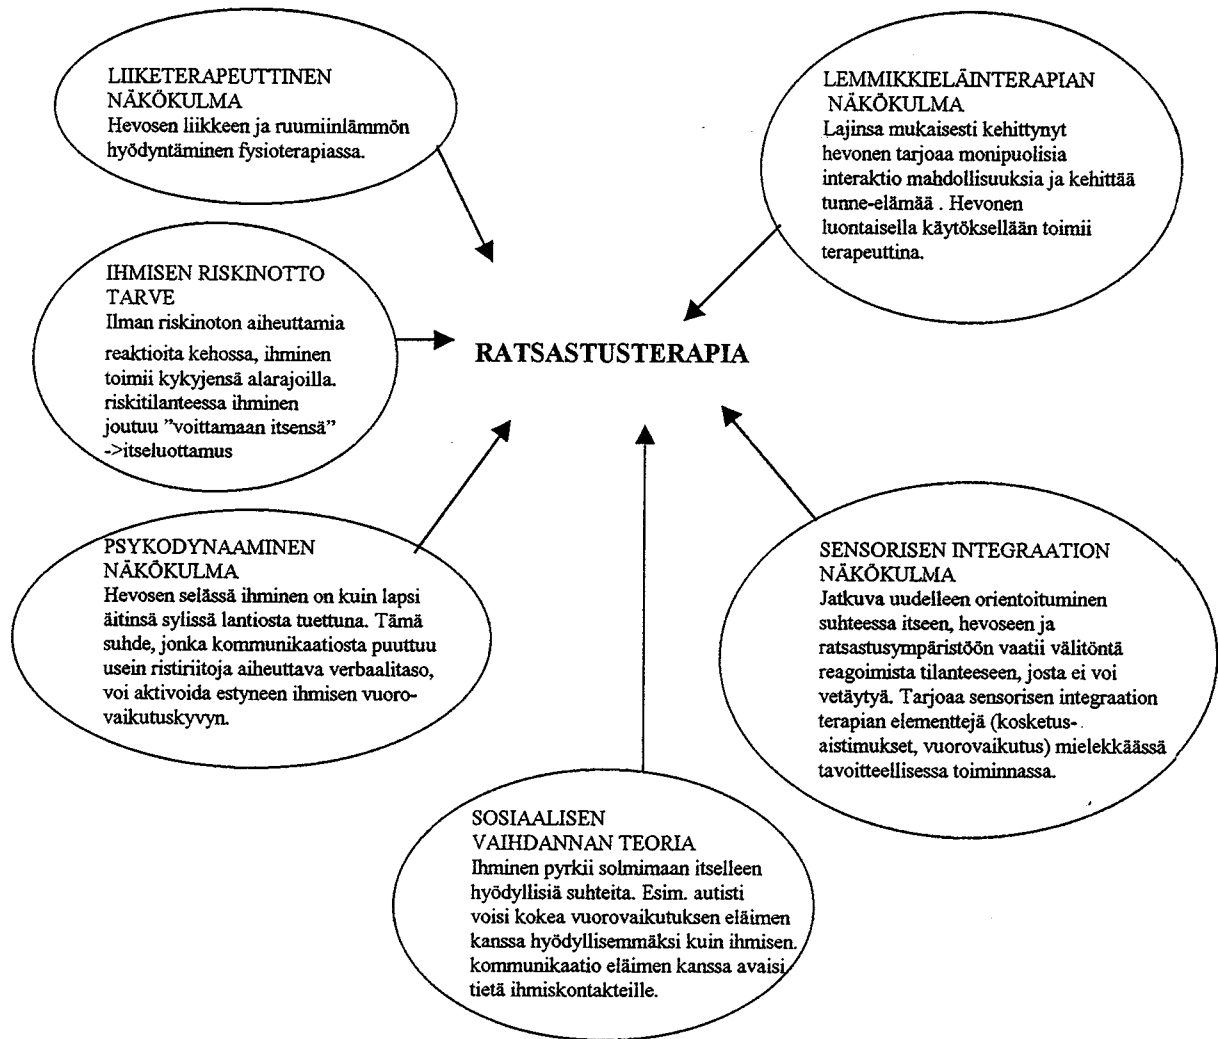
LIIKETERAPEUTTINEN NÄKÖKULMA
Hevosen liikkeen ja ruumiinlämmön hyödyntäminen fysioterapiassa.

LEMMIKKIELÄINTERAPIAN NÄKÖKULMA
Lajinsa mukaisesti kehittynyt hevonen tarjoaa monipuolisia interaktio mahdollisuuksia ja kehittää tunne-elämää . Hevonen luontaisella käytöksellään toimii terapeuttina.

IHMISEN RISKINOTTO TARVE
Ilman riskinoton aiheuttamia reaktioita kehossa, ihminen toimii kykyjensä alarajoilla. riskitilanteessa ihminen joutuu "voittamaan itsensä" ->itseluottamus

RATSASTUSTERAPIA

PSYKODYNAAMINEN NÄKÖKULMA
Hevosen selässä ihminen on kuin lapsi äitinsä sylissä lantiosta tuettuna. Tämä suhde, jonka kommunikaatiosta puuttuu usein ristiriitoja aiheuttava verbaalitaso, voi aktivoida estyneen ihmisen vuorovaikutuskyvyn.

SENSORISEN INTEGRAATION NÄKÖKULMA
Jatkuva uudelleen orientoituminen suhteessa itseen, hevoseen ja ratsastusympäristöön vaatii välitöntä reagoimista tilanteeseen, josta ei voi vetäytyä. Tarjoaa sensorisen integraation terapian elementtejä (kosketus-aistimukset, vuorovaikutus) mielekkäässä tavoitteellisessa toiminnassa.

SOSIAALISEN VAIHDANNAN TEORIA
Ihminen pyrkii solmimaan itselleen hyödyllisiä suhteita. Esim. autisti voisi kokea vuorovaikutuksen eläimen kanssa hyödyllisemmäksi kuin ihmisen. kommunikaatio eläimen kanssa avaisi tietä ihmiskontakteille.